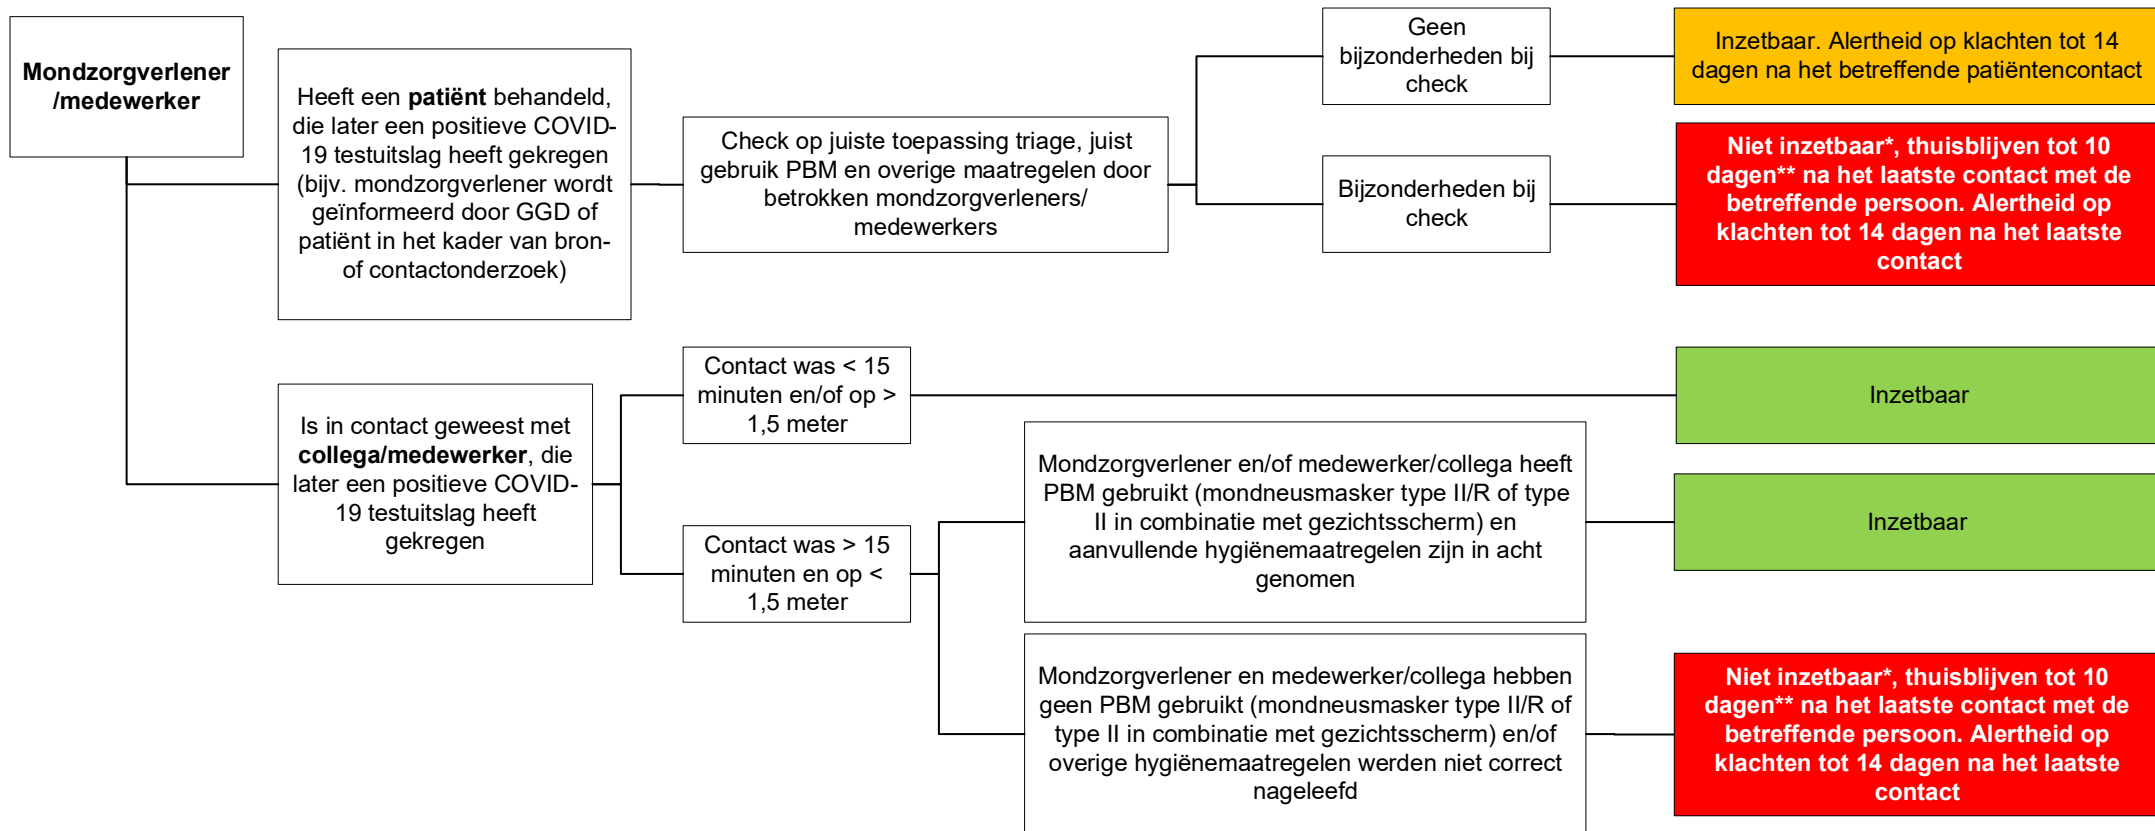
Mondzorgverlener /medewerker

Heeft een patiënt behandeld, die later een positieve COVID-19 testuitslag heeft gekregen (bijv. mondzorgverlener wordt geïnformeerd door GGD of patiënt in het kader van bron- of contactonderzoek)

Check op juiste toepassing triage, juist gebruik PBM en overige maatregelen door betrokken mondzorgverleners/ medewerkers

Geen bijzonderheden bij check

Inzetbaar. Alertheid op klachten tot 14 dagen na het betreffende patiëntencontact

Bijzonderheden bij check

Niet inzetbaar*, thuisblijven tot 10 dagen** na het laatste contact met de betreffende persoon. Alertheid op klachten tot 14 dagen na het laatste contact

Is in contact geweest met collega/medewerker, die later een positieve COVID-19 testuitslag heeft gekregen

Contact was < 15 minuten en/of op > 1,5 meter

Inzetbaar

Contact was > 15 minuten en op < 1,5 meter

Mondzorgverlener en/of medewerker/collega heeft PBM gebruikt (mondneusmasker type II/R of type II in combinatie met gezichtsscherm) en aanvullende hygiënemaatregelen zijn in acht genomen

Inzetbaar

Mondzorgverlener en medewerker/collega hebben geen PBM gebruikt (mondneusmasker type II/R of type II in combinatie met gezichtsscherm) en/of overige hygiënemaatregelen werden niet correct nageleefd

Niet inzetbaar*, thuisblijven tot 10 dagen** na het laatste contact met de betreffende persoon. Alertheid op klachten tot 14 dagen na het laatste contact